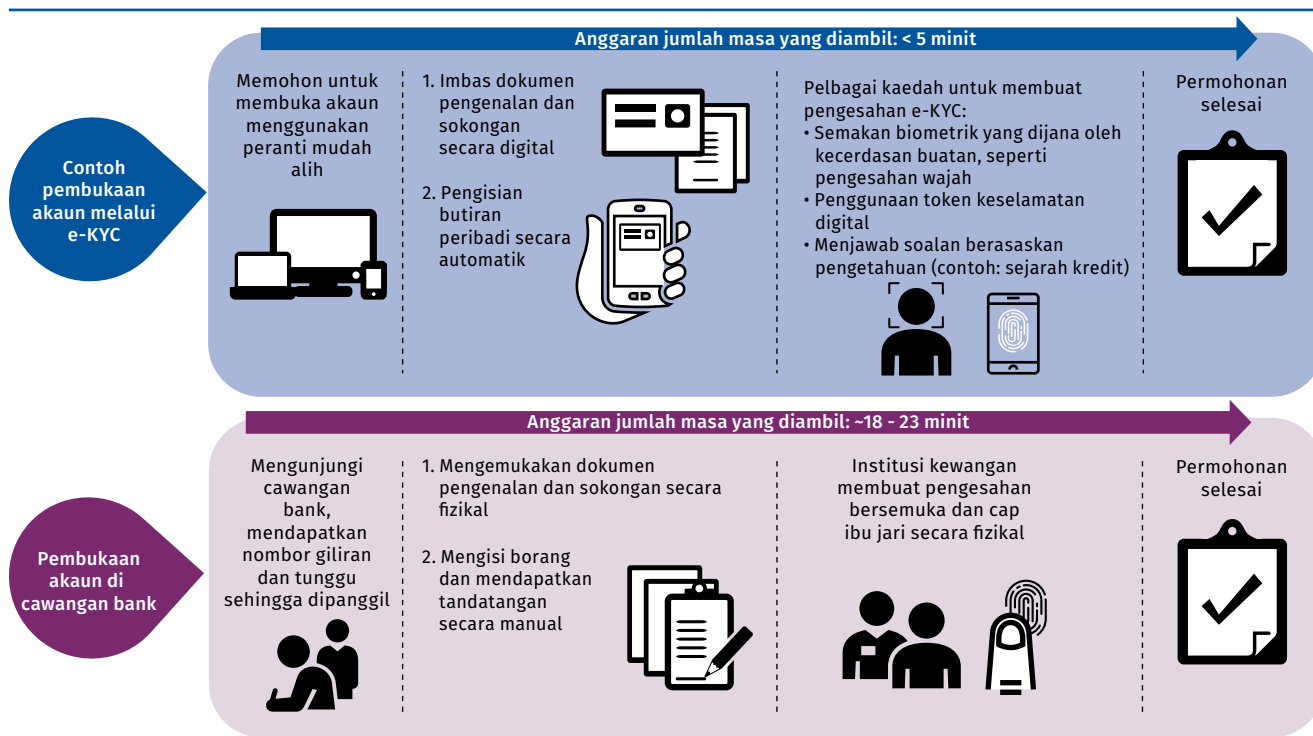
Anggaran jumlah masa yang diambil: < 5 minit

Contoh pembukaan akaun melalui e-KYC

Memohon untuk membuka akaun menggunakan peranti mudah alih

1. Imbas dokumen pengenalan dan sokongan secara digital

2. Pengisian butiran peribadi secara automatik

Pelbagai kaedah untuk membuat pengesahan e-KYC:
• Semakan biometrik yang dijana oleh kecerdasan buatan, seperti pengesahan wajah
• Penggunaan token keselamatan digital
• Menjawab soalan berasaskan pengetahuan (contoh: sejarah kredit)

Permohonan selesai

Anggaran jumlah masa yang diambil: ~18 - 23 minit

Pembukaan akaun di cawangan bank

Mengunjungi cawangan bank, mendapatkan nombor giliran dan tunggu sehingga dipanggil

1. Mengemukakan dokumen pengenalan dan sokongan secara fizikal

2. Mengisi borang dan mendapatkan tandatangan secara manual

Institusi kewangan membuat pengesahan bersemuka dan cap ibu jari secara fizikal

Permohonan selesai